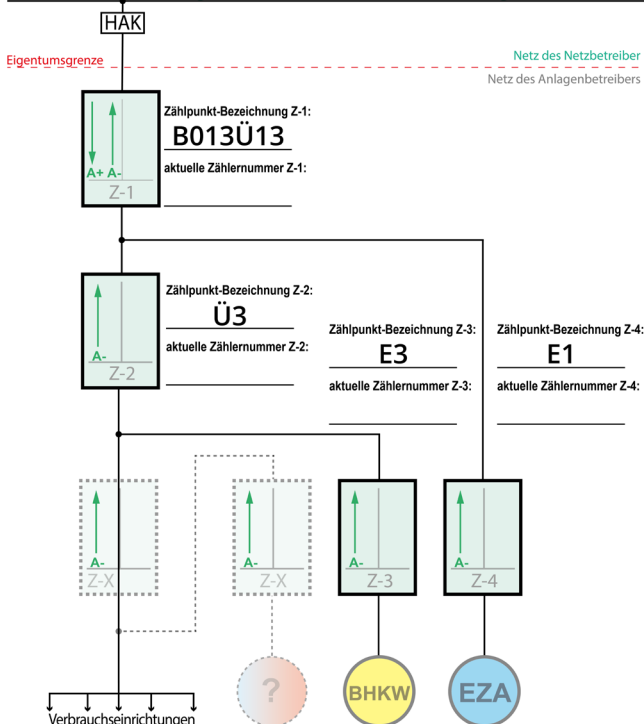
HAK

Eigentumsgrenze

Netz des Netzbetreiber

Netz des Anlagenbetreibers

A+ A-

Z-1

Zählpunkt-Bezeichnung Z-1:

B013Ü13

aktuelle Zählernummer Z-1:

A-

Z-2

Zählpunkt-Bezeichnung Z-2:

Ü3

aktuelle Zählernummer Z-2:

Zählpunkt-Bezeichnung Z-3:

E3

aktuelle Zählernummer Z-3:

Zählpunkt-Bezeichnung Z-4:

E1

aktuelle Zählernummer Z-4:

A-

Z-X

A-

Z-X

A-

Z-3

A-

Z-4

?

BHKW

EZA

Verbrauchseinrichtungen